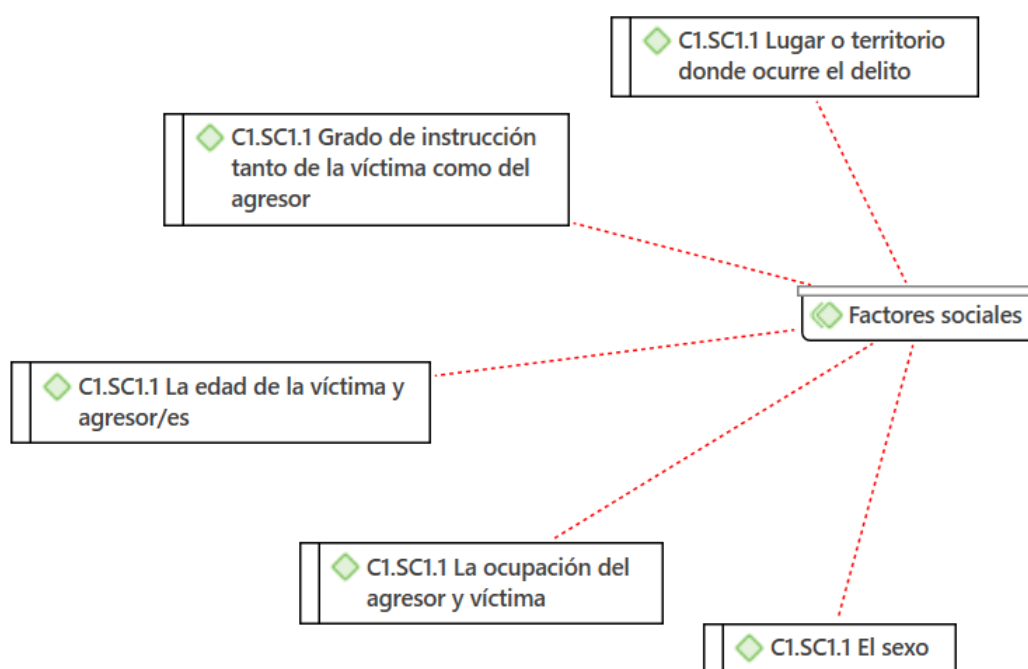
C1.SC1.1 Lugar o territorio donde ocurre el delito

C1.SC1.1 Grado de instrucción tanto de la víctima como del agresor

Factores sociales

C1.SC1.1 La edad de la víctima y agresor/es

C1.SC1.1 La ocupación del agresor y víctima

C1.SC1.1 El sexo